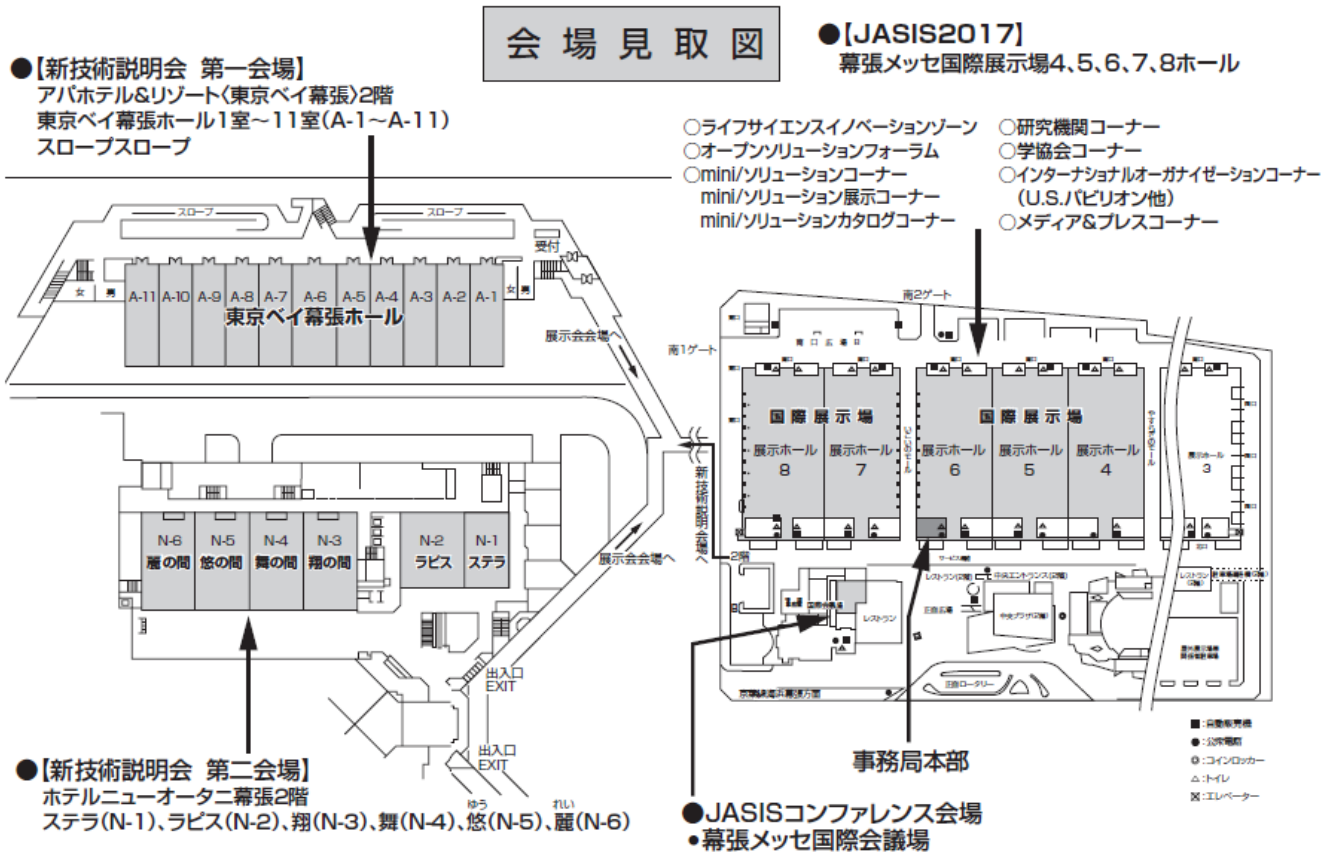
会場見取図

●【新技術説明会 第一会場】
アパホテル&リゾート〈東京ベイ幕張〉2階
東京ベイ幕張ホール1室～11室(A-1～A-11)
スロープスロープ

●【JASIS2017】
幕張メッセ国際展示場4、5、6、7、8ホール

○ライフサイエンスイノベーションゾーン
○オープンソリューションフォーラム
○mini/ソリューションコーナー
mini/ソリューション展示コーナー
mini/ソリューションカタログコーナー
○研究機関コーナー
○学協会コーナー
○インターナショナルオーガナイゼーションコーナー
(U.S.パビリオン他)
○メディア&プレスコーナー

スロープ
スロープ
受付
女
男
A-11 A-10 A-9 A-8 A-7 A-6 A-5 A-4 A-3 A-2 A-1
女
男
東京ベイ幕張ホール
展示会会場へ

南2ゲート
南1ゲート
国際展示場
展示ホール 8
展示ホール 7
国際展示場
展示ホール 6
展示ホール 5
展示ホール 4
展示ホール 3
新技術説明会場へ
2階

N-6 麗の間
N-5 悠の間
N-4 舞の間
N-3 翔の間
N-2 ラピス
N-1 ステラ
展示会会場へ
出入口 EXIT
出入口 EXIT

レストラン
レストラン
中央エントランス
中央プラザ
レストラン
ロータリー

事務局本部

■:自動販売機
●:公衆電話
◎:コインロッカー
△:トイレ
⊠:エレベーター

●【新技術説明会 第二会場】
ホテルニューオータニ幕張2階
ステラ(N-1)、ラピス(N-2)、翔(N-3)、舞(N-4)、悠(ゆう)(N-5)、麗(れい)(N-6)

●JASISコンファレンス会場
•幕張メッセ国際会議場